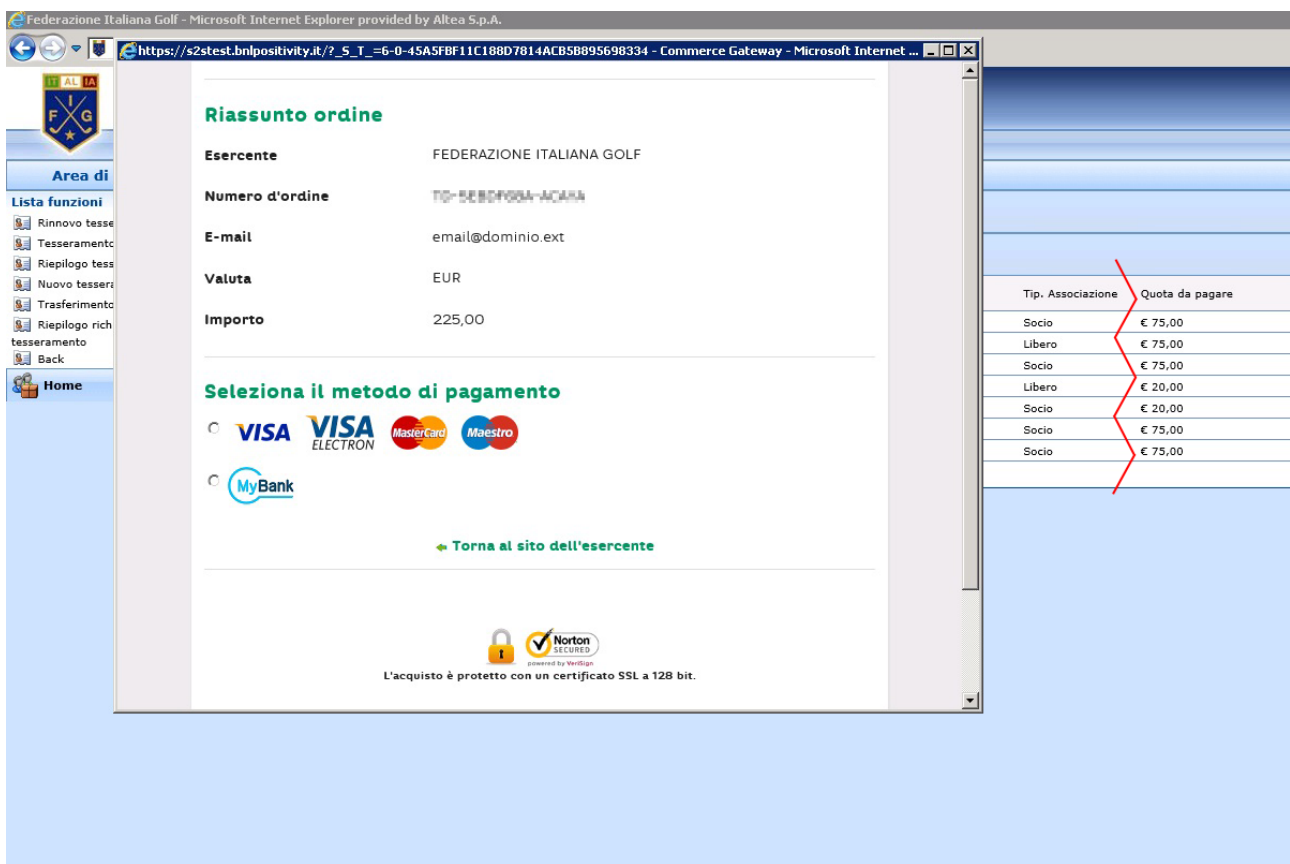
Federazione Italiana Golf - Microsoft Internet Explorer provided by Altea S.p.A.

https://s2stest.bnlpositivity.it/?_S_T_=6-0-45A5FBF11C188D7814ACB5B895698334 - Commerce Gateway - Microsoft Internet ...

IT AL IA
F I G

Area di

Lista funzioni
Rinnovo tesse
Tesseramento
Riepilogo tess
Nuovo tessera
Trasferimento
Riepilogo rich tesseramento
Back
Home

Riassunto ordine

Esercente FEDERAZIONE ITALIANA GOLF

Numero d'ordine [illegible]

E-mail email@dominio.ext

Valuta EUR

Importo 225,00

Seleziona il metodo di pagamento

VISA VISA ELECTRON MasterCard Maestro

MyBank

Torna al sito dell'esercente

Norton SECURED powered by VeriSign

L'acquisto è protetto con un certificato SSL a 128 bit.

| Tip. Associazione | Quota da pagare |
|---|---|
| Socio | € 75,00 |
| Libero | € 75,00 |
| Socio | € 75,00 |
| Libero | € 20,00 |
| Socio | € 20,00 |
| Socio | € 75,00 |
| Socio | € 75,00 |